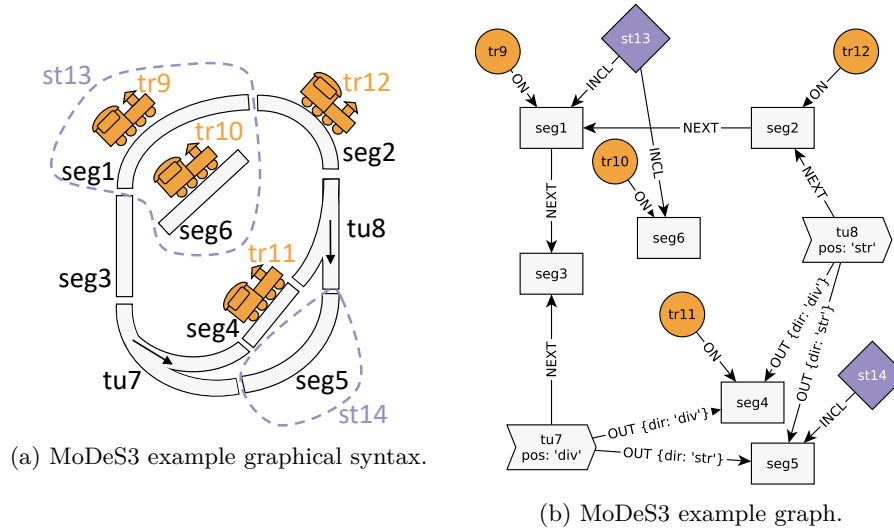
st13
tr9
tr12
tr10
seg1
seg2
seg6
tu8
tr11
seg3
seg4
tu7
seg5
st14

(a) MoDeS3 example graphical syntax.

tr9
st13
tr12
ON
INCL
ON
seg1
NEXT
seg2
tr10
INCL
NEXT
NEXT
ON
seg6
tu8
pos: 'str'
seg3
OUT {dir: 'div'}
OUT {dir: 'str'}
tr11
ON
NEXT
seg4
st14
OUT {dir: 'div'}
INCL
tu7
pos: 'div'
OUT {dir: 'str'}
seg5

(b) MoDeS3 example graph.